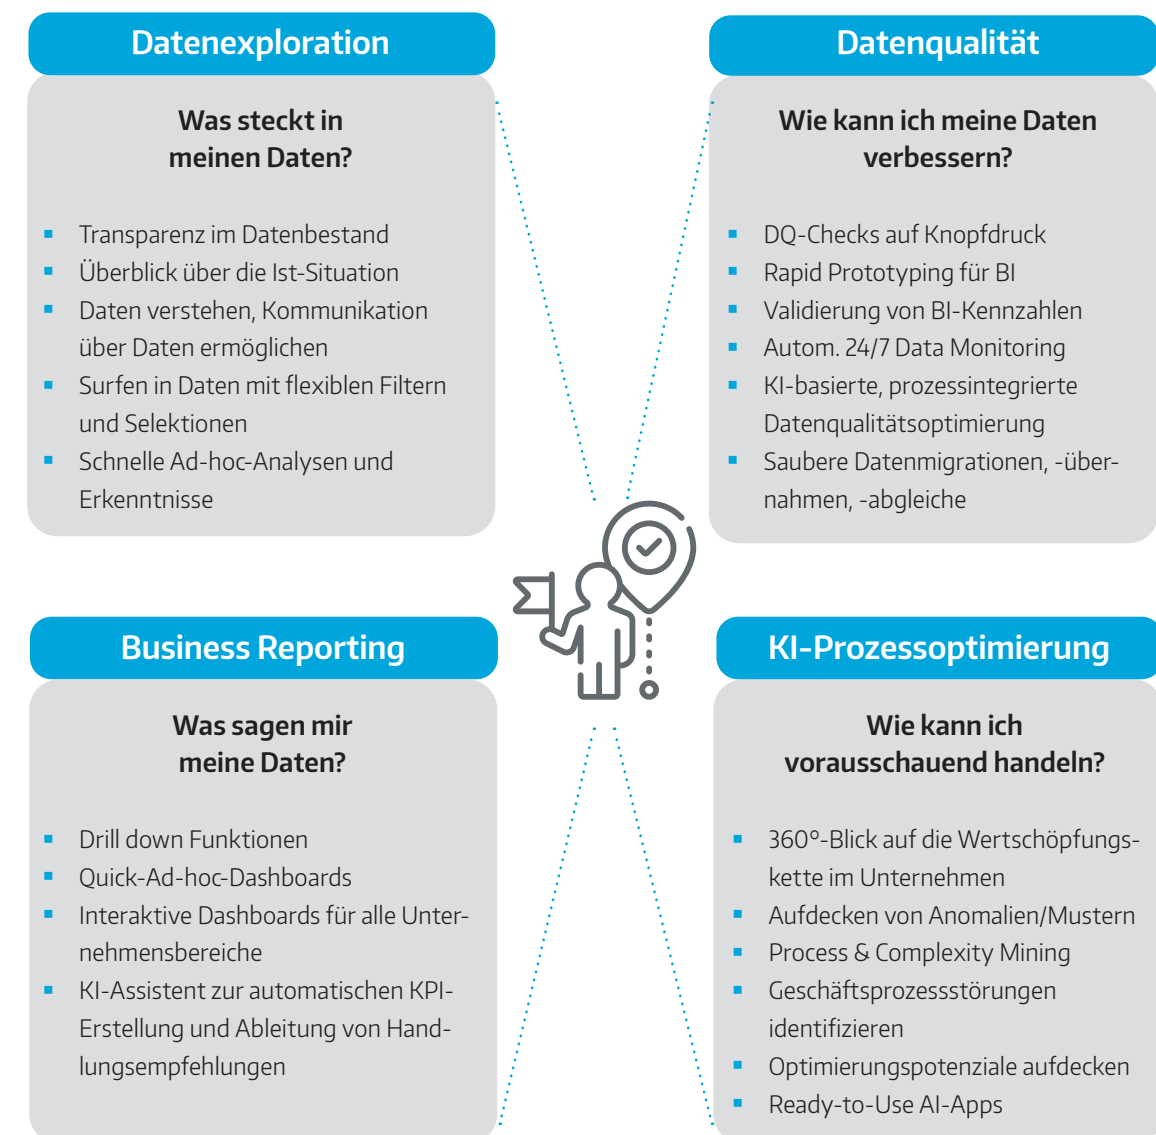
Datenexploration

Was steckt in meinen Daten?

- Transparenz im Datenbestand
- Überblick über die Ist-Situation
- Daten verstehen, Kommunikation über Daten ermöglichen
- Surfen in Daten mit flexiblen Filtern und Selektionen
- Schnelle Ad-hoc-Analysen und Erkenntnisse

Datenqualität

Wie kann ich meine Daten verbessern?

- DQ-Checks auf Knopfdruck
- Rapid Prototyping für BI
- Validierung von BI-Kennzahlen
- Autom. 24/7 Data Monitoring
- KI-basierte, prozessintegrierte Datenqualitätsoptimierung
- Saubere Datenmigrationen, -übernahmen, -abgleiche

Business Reporting

Was sagen mir meine Daten?

- Drill down Funktionen
- Quick-Ad-hoc-Dashboards
- Interaktive Dashboards für alle Unternehmensbereiche
- KI-Assistent zur automatischen KPI-Erstellung und Ableitung von Handlungsempfehlungen

KI-Prozessoptimierung

Wie kann ich vorausschauend handeln?

- 360°-Blick auf die Wertschöpfungskette im Unternehmen
- Aufdecken von Anomalien/Mustern
- Process & Complexity Mining
- Geschäftsprozessstörungen identifizieren
- Optimierungspotenziale aufdecken
- Ready-to-Use AI-Apps